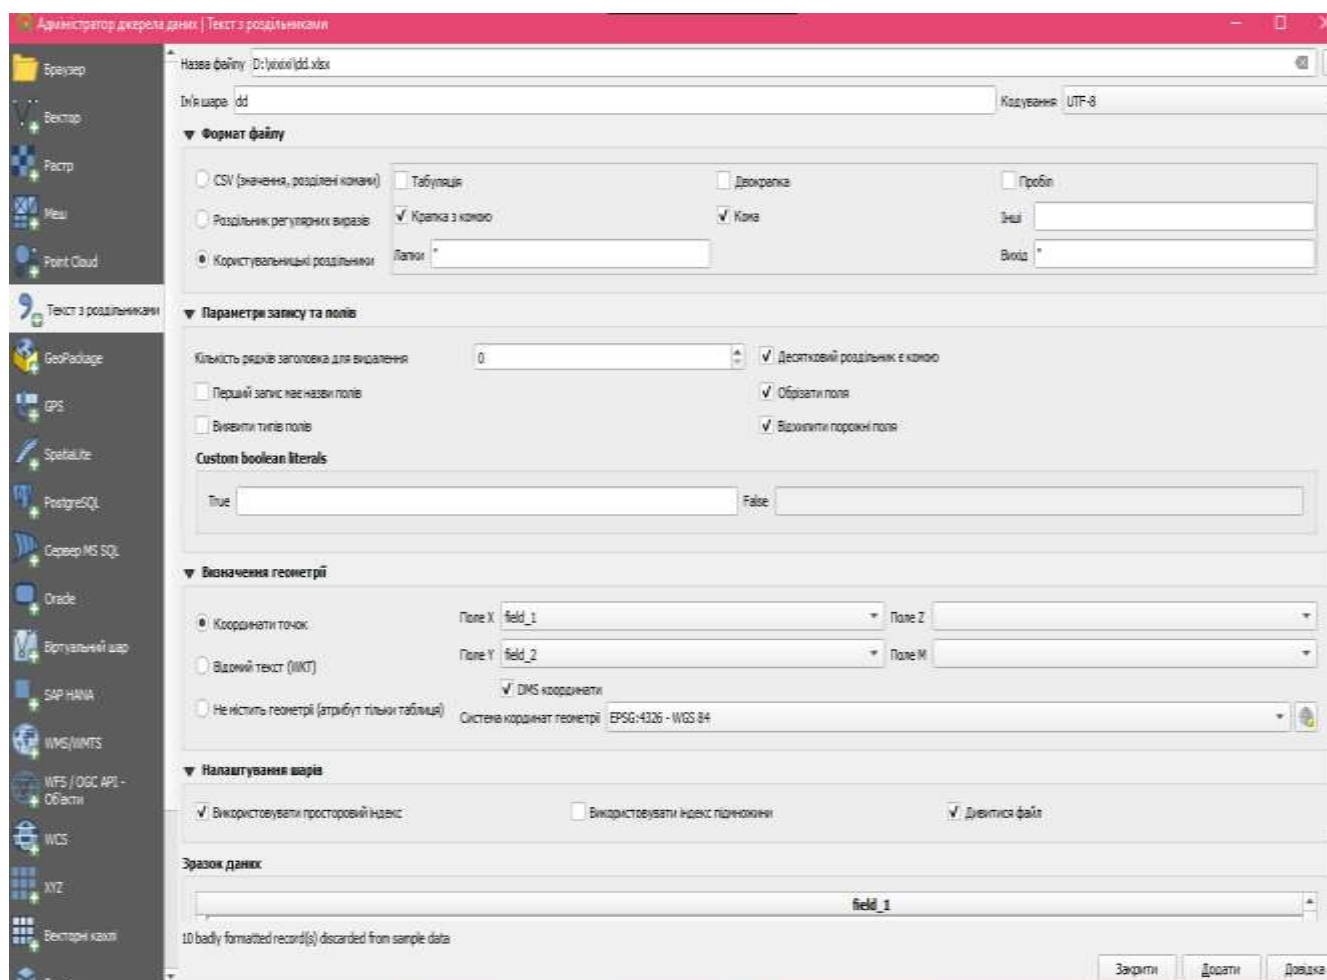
Адміністратор джерела даних | Текст з розділювачами

Браузер
Вектор
Растр
Меш
Point Cloud
Текст з розділювачами
GeoPackage
GPS
SpatiaLite
PostgreSQL
Сервер MS SQL
Oracle
Віртуальний шар
SAP HANA
WMS/WMTS
WFS / OGC API - Об'єкти
WCS
XYZ
Векторні кахлі

Назва файлу D:\xxxx\dd.xlsx
Ім'я шару dd
Кодування UTF-8

▼ Формат файлу
CSV (значення, розділені комами)
Розділювач регулярних виразів
Користувацькі розділювачі
Табуляція
Крапка з комою
Лапки "
Двокрапка
Кома
Пробіл
Інші
Вихід "

▼ Параметри запису та полів
Кількість рядків заголовка для видалення 0
Перший запис має назви полів
Виявити типів полів
Десятковий розділювач є комою
Обрізати поля
Відкинути порожні поля
Custom boolean literals
True
False

▼ Визначення геометрії
Координати точок
Відомий текст (WKT)
Не містить геометрії (атрибут тільки таблиця)
Поле X field_1
Поле Y field_2
Поле Z
Поле M
DMS координати
Система координат геометрії EPSG:4326 - WGS 84

▼ Налаштування шарів
Використовувати просторовий індекс
Використовувати індекс підмножини
Дивитися файл

Зразок даних
field_1
10 badly formatted record(s) discarded from sample data

Закрити
Додати
Довідка